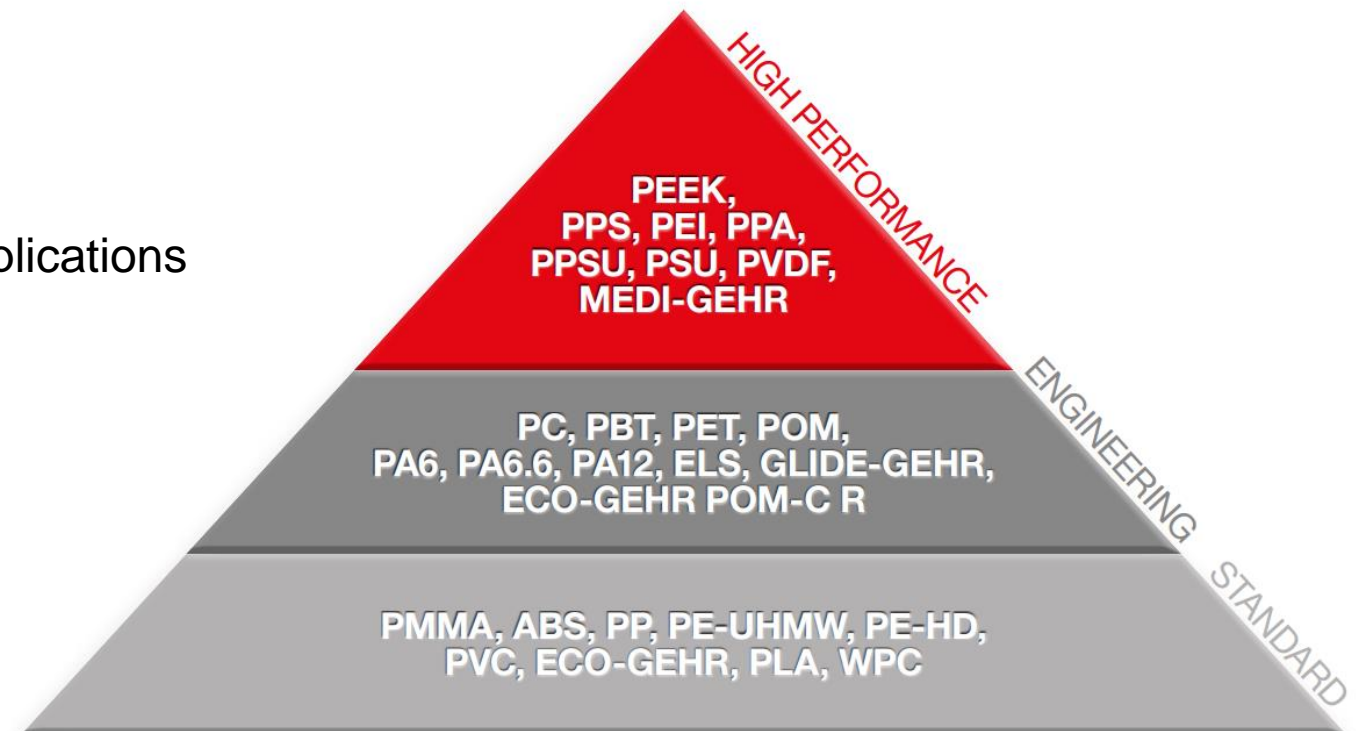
plications

HIGH PERFORMANCE

PEEK, PPS, PEI, PPA, PPSU, PSU, PVDF, MEDI-GEHR

ENGINEERING

PC, PBT, PET, POM, PA6, PA6.6, PA12, ELS, GLIDE-GEHR, ECO-GEHR POM-C R

STANDARD

PMMA, ABS, PP, PE-UHMW, PE-HD, PVC, ECO-GEHR, PLA, WPC